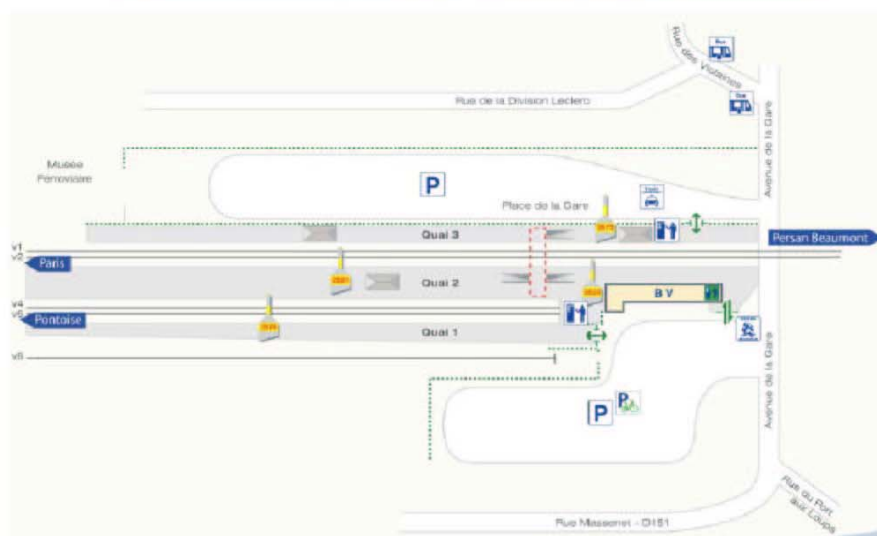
Rue des Vitaines

Bus

Rue de la Division Leclerc

Bus

Avenue de la Gare

Musée Ferroviaire

P

Place de la Gare

Taxis

Quai 3

Persan Beaumont

v1

v2

Paris

Quai 2

B V

v4

v5

Pontoise

Quai 1

v6

Avenue de la Gare

P

P

Rue au Port aux Loups

Rue Massenet - D151